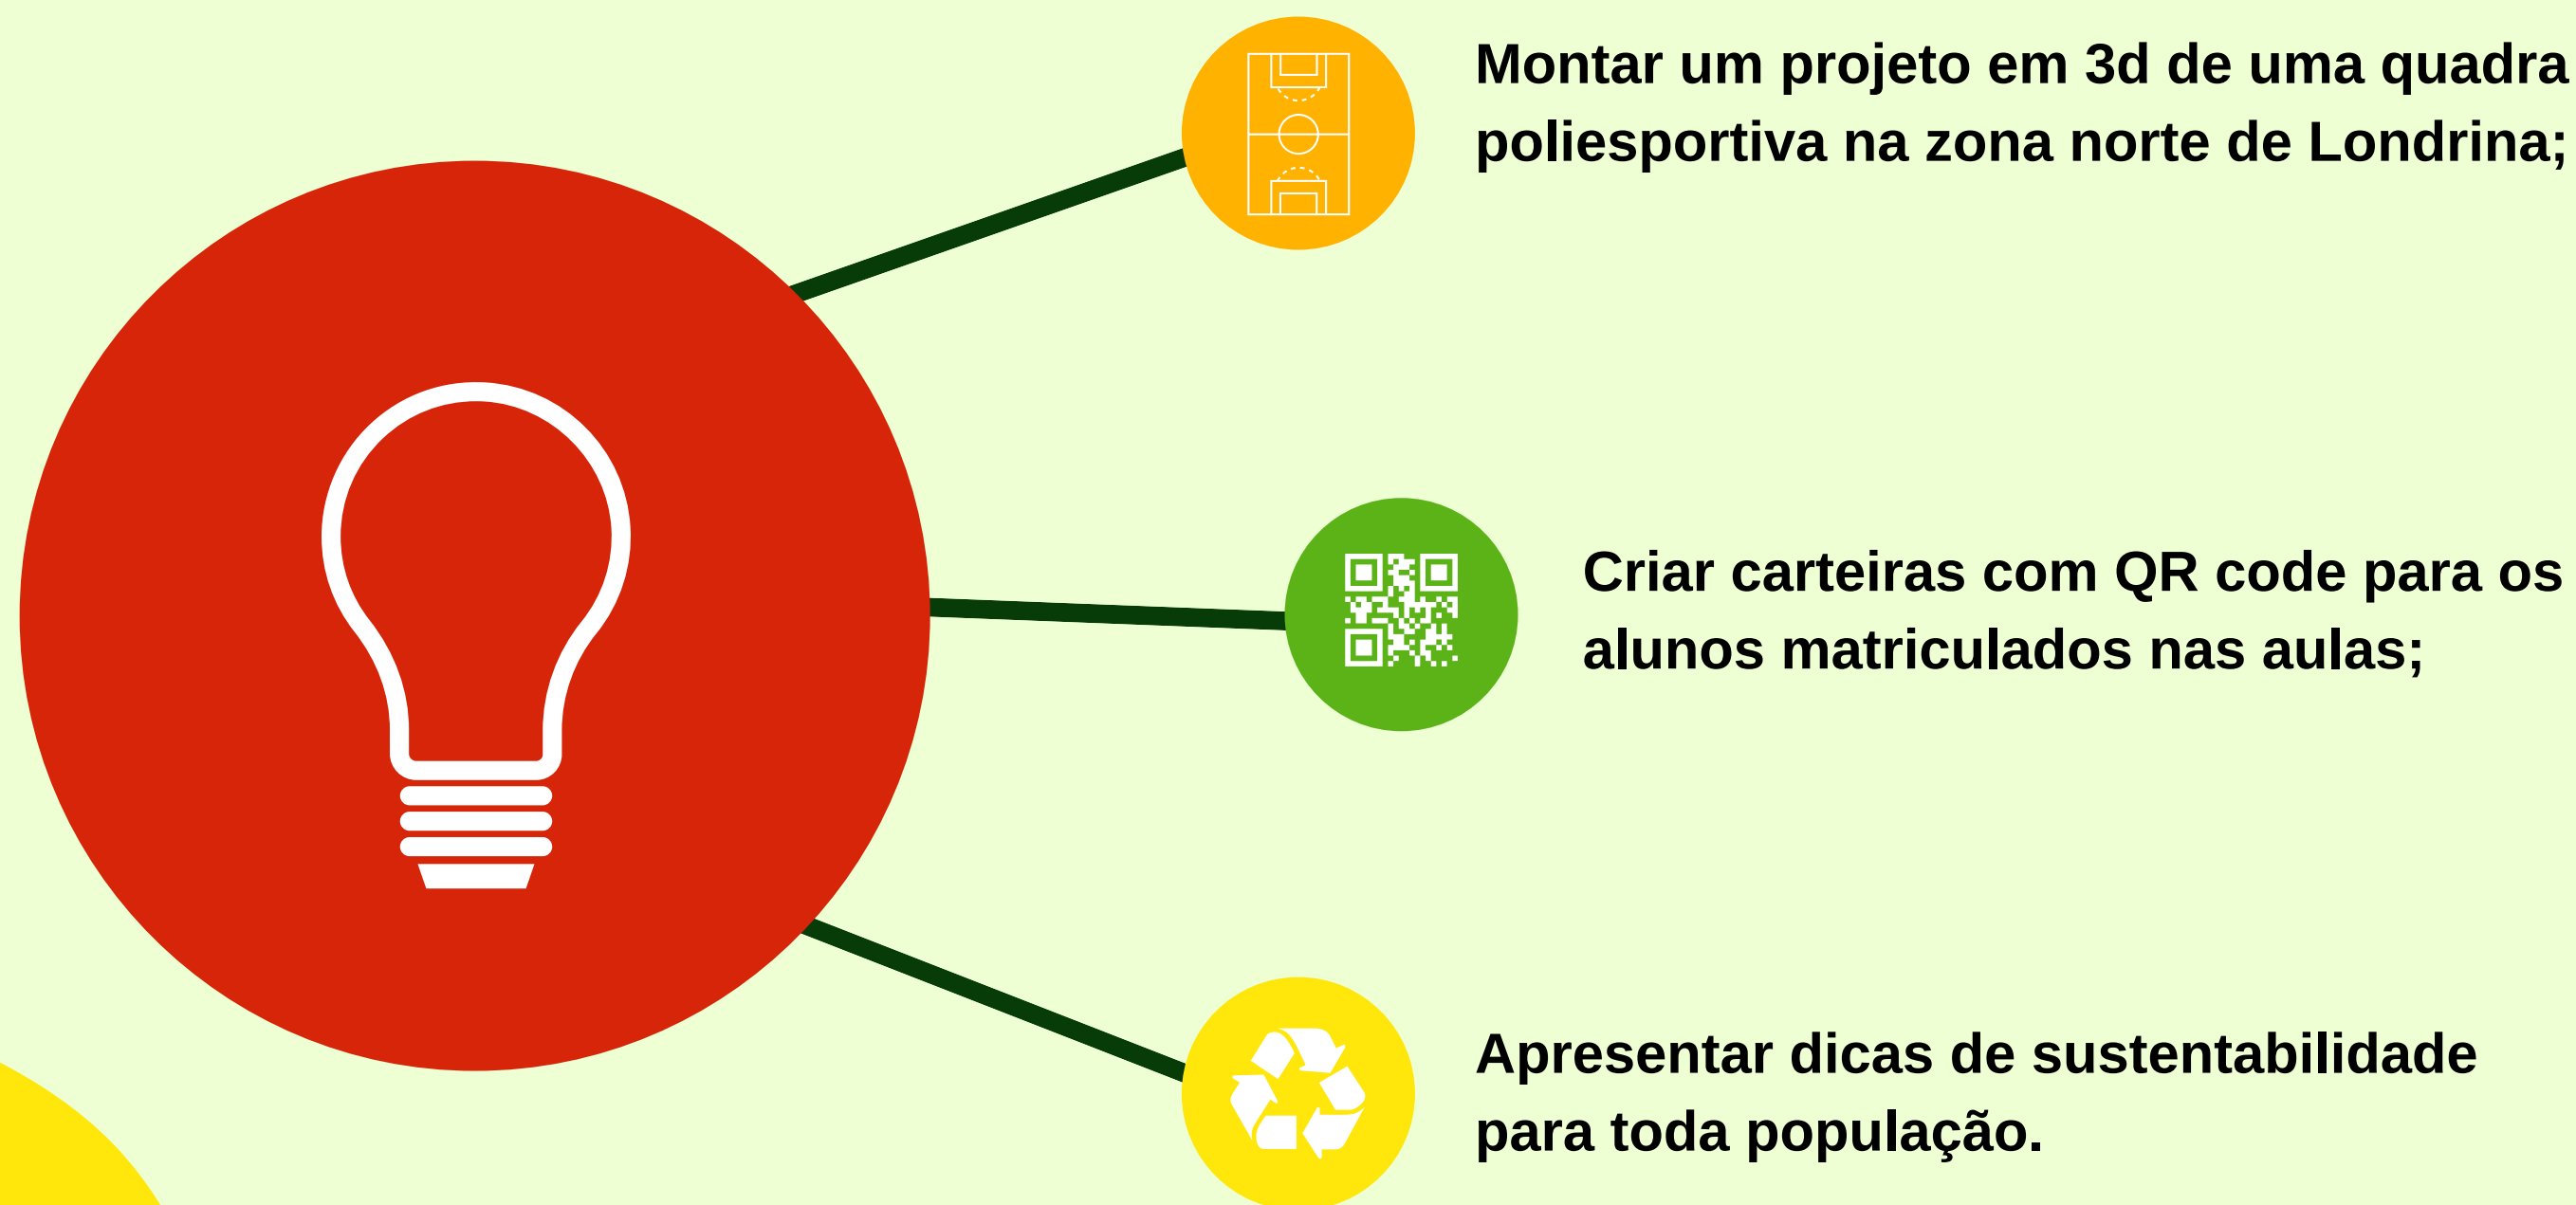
Montar um projeto em 3d de uma quadra poliesportiva na zona norte de Londrina;

Criar carteiras com QR code para os alunos matriculados nas aulas;

Apresentar dicas de sustentabilidade para toda população.